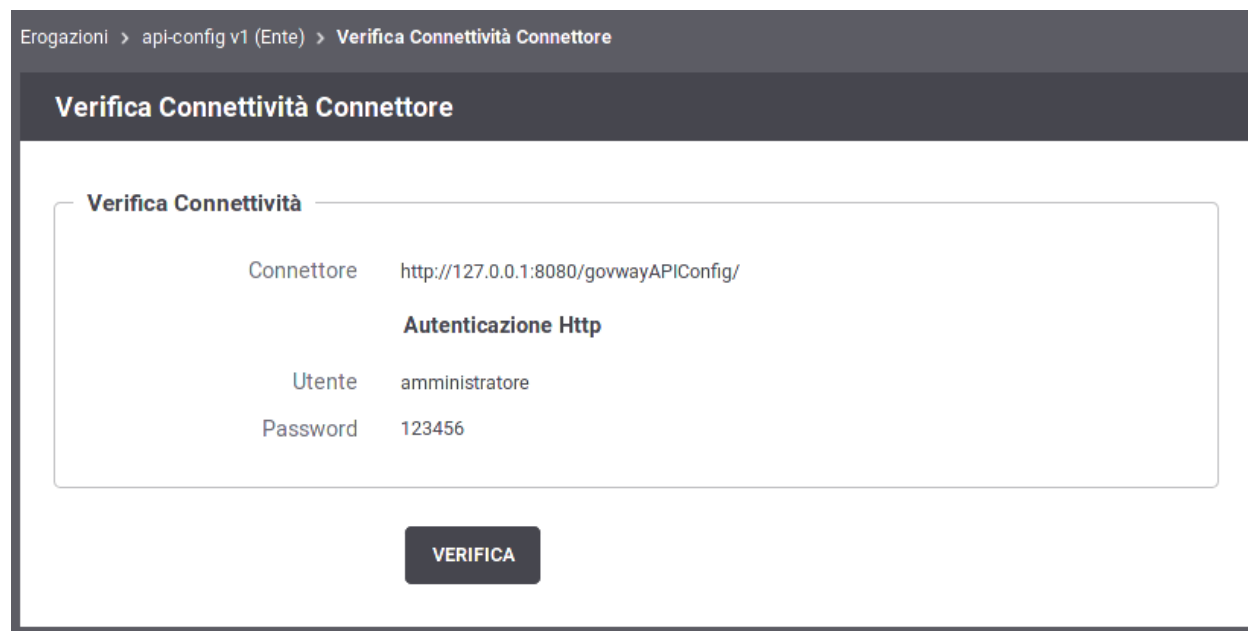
Erogazioni > api-config v1 (Ente) > Verifica Connettività Connettore

Verifica Connettività Connettore

Verifica Connettività

Connettore http://127.0.0.1:8080/govwayAPIConfig/

Autenticazione Http

Utente amministratore

Password 123456

VERIFICA